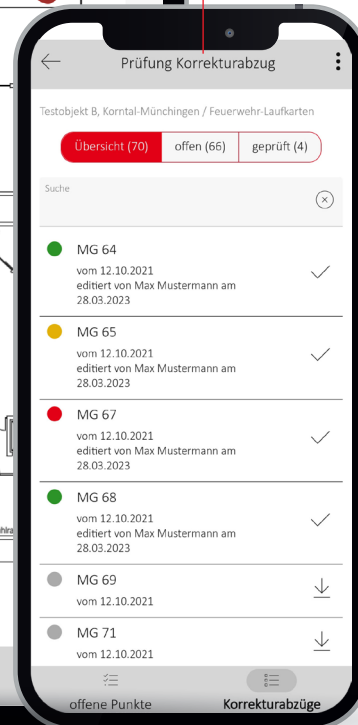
Prüfung Korrekturabzug

Testobjekt B, Korntal-Münchingen / Feuerwehr-Laufkarten

Übersicht (70) offen (66) geprüft (4)

Suche

MG 64
vom 12.10.2021
editiert von Max Mustermann am 28.03.2023

MG 65
vom 12.10.2021
editiert von Max Mustermann am 28.03.2023

MG 67
vom 12.10.2021
editiert von Max Mustermann am 28.03.2023

MG 68
vom 12.10.2021
editiert von Max Mustermann am 28.03.2023

MG 69
vom 12.10.2021

MG 71
vom 12.10.2021

offene Punkte Korrekturabzüge